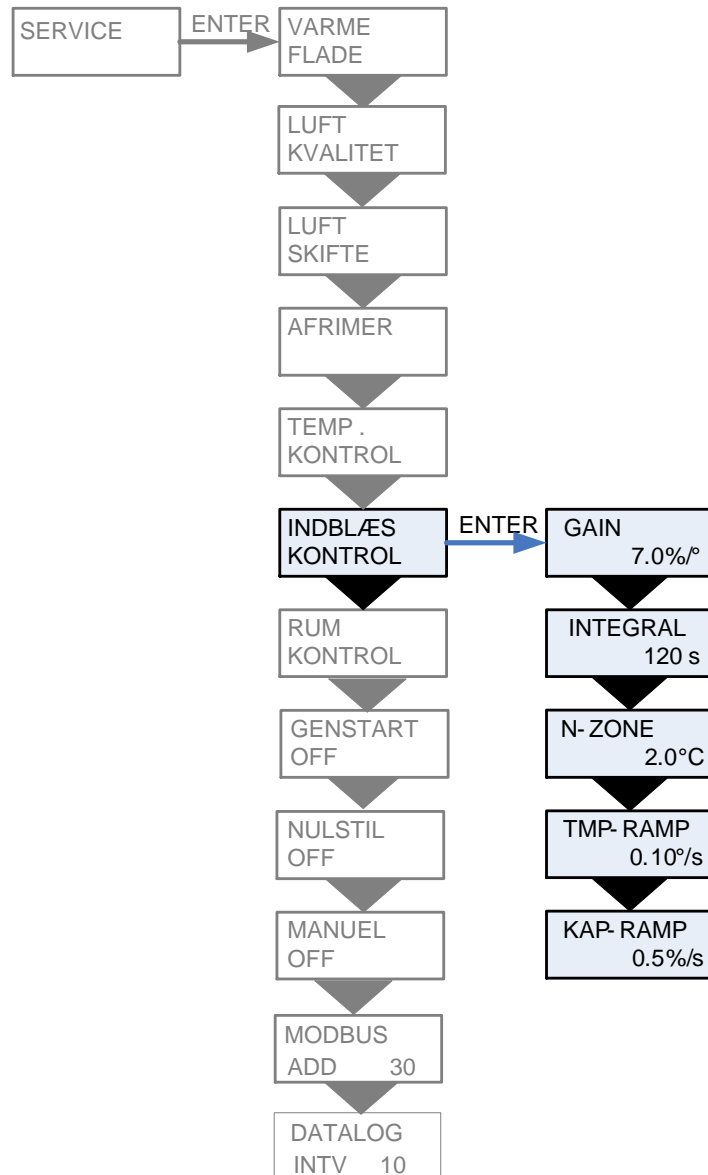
SERVICE

ENTER

VARME FLADE

LUFT KVALITET

LUFT SKIFTE

AFRIMER

TEMP . KONTROL

INDBLÆS KONTROL

ENTER

GAIN 7.0%/°

INTEGRAL 120 s

N- ZONE 2.0°C

TMP- RAMP 0.10°/s

KAP- RAMP 0.5%/s

RUM KONTROL

GENSTART OFF

NULSTIL OFF

MANUEL OFF

MODBUS ADD 30

DATALOG INTV 10